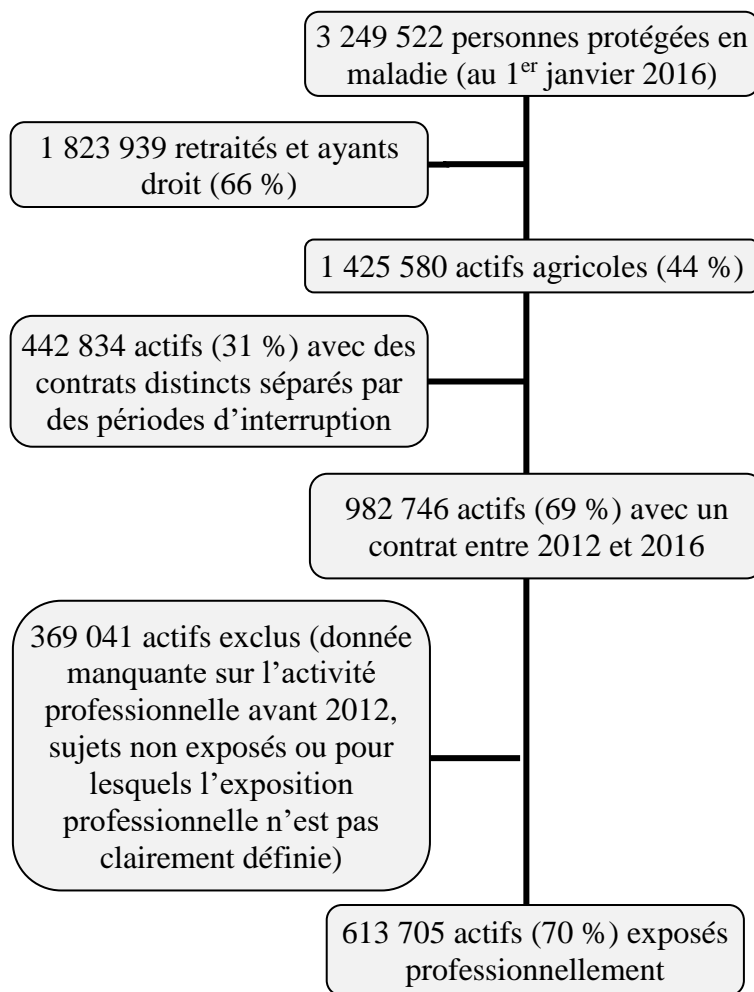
3 249 522 personnes protégées en maladie (au 1$^{er}$ janvier 2016)

1 823 939 retraités et ayants droit (66 %)

1 425 580 actifs agricoles (44 %)

442 834 actifs (31 %) avec des contrats distincts séparés par des périodes d'interruption

982 746 actifs (69 %) avec un contrat entre 2012 et 2016

369 041 actifs exclus (donnée manquante sur l'activité professionnelle avant 2012, sujets non exposés ou pour lesquels l'exposition professionnelle n'est pas clairement définie)

613 705 actifs (70 %) exposés professionnellement